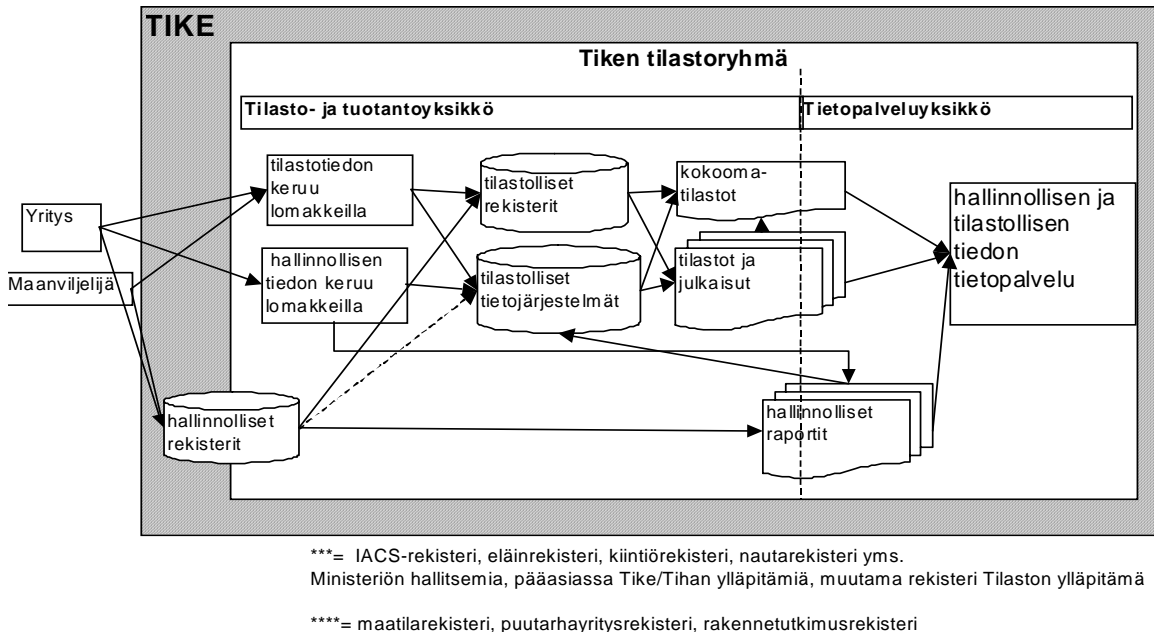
TIKE

Tiken tilastoryhmä

Tilasto- ja tuotantoyksikkö

Tietopalveluyksikkö

Yritys

Maanviljelijä

tilastotiedon keruu lomakkeilla

hallinnollisen tiedon keruu lomakkeilla

tilastolliset rekisterit

tilastolliset tietojärjestelmät

kokooma-tilastot

tilastot ja julkaisut

hallinnollisen ja tilastollisen tiedon tietopalvelu

hallinnolliset rekisterit

hallinnolliset raportit

***= IACS-rekisteri, eläinrekisteri, kiintiörekisteri, nautarekisteri yms.
Ministeriön hallitsemia, pääasiassa Tike/Tihan ylläpitämiä, muutama rekisteri Tilaston ylläpitämä

****= maatilarekisteri, puutarhayritysrekisteri, rakennetutkimusrekisteri